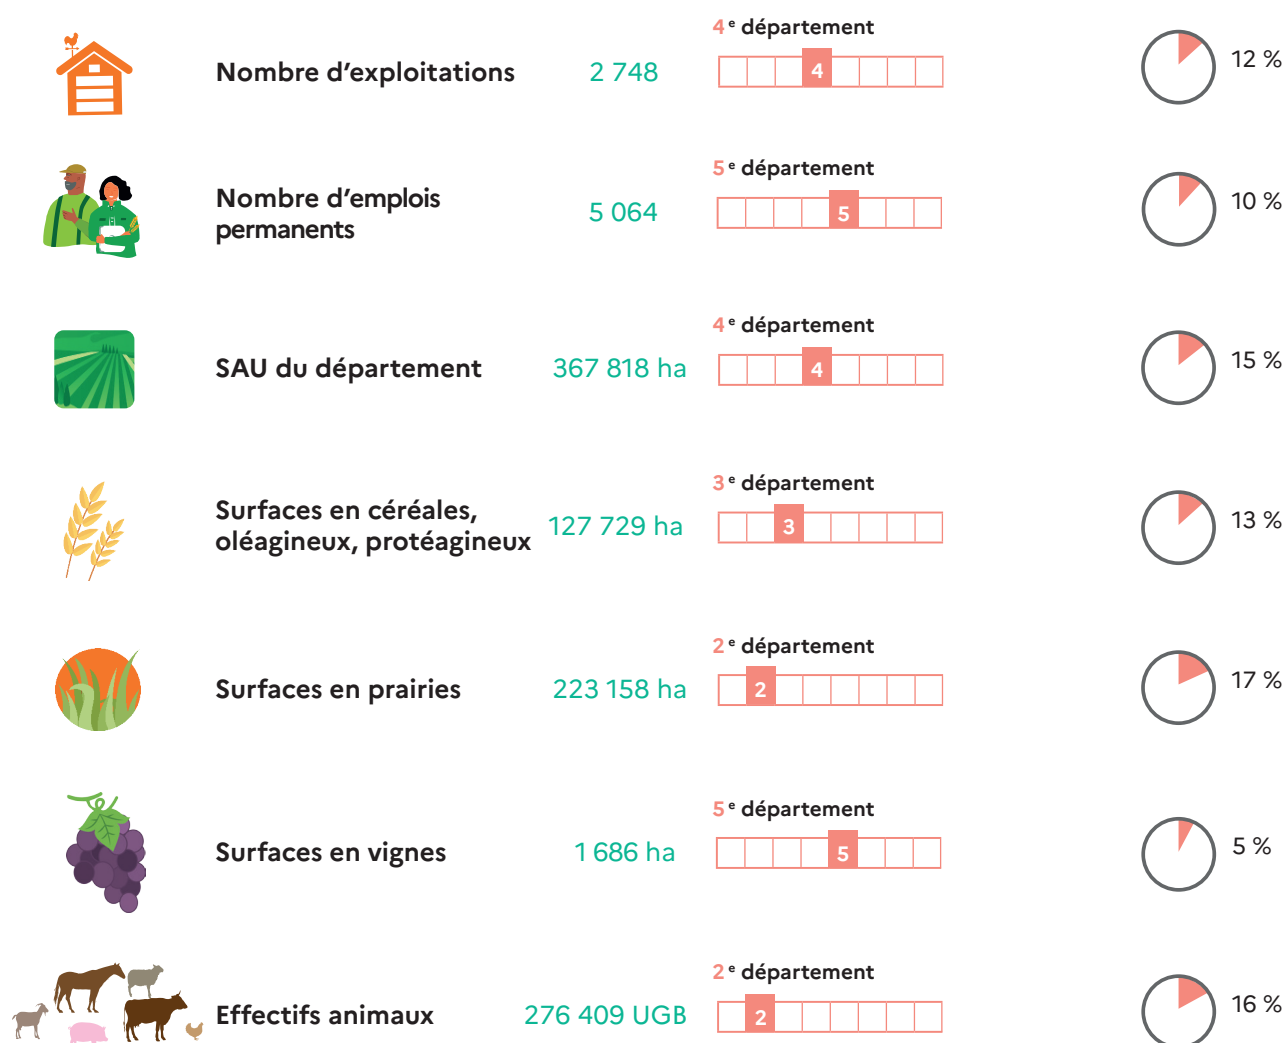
Nombre d'exploitations 2 748
4 e département
4
12 %

Nombre d'emplois permanents 5 064
5 e département
5
10 %

SAU du département 367 818 ha
4 e département
4
15 %

Surfaces en céréales, oléagineux, protéagineux 127 729 ha
3 e département
3
13 %

Surfaces en prairies 223 158 ha
2 e département
2
17 %

Surfaces en vignes 1 686 ha
5 e département
5
5 %

Effectifs animaux 276 409 UGB
2 e département
2
16 %